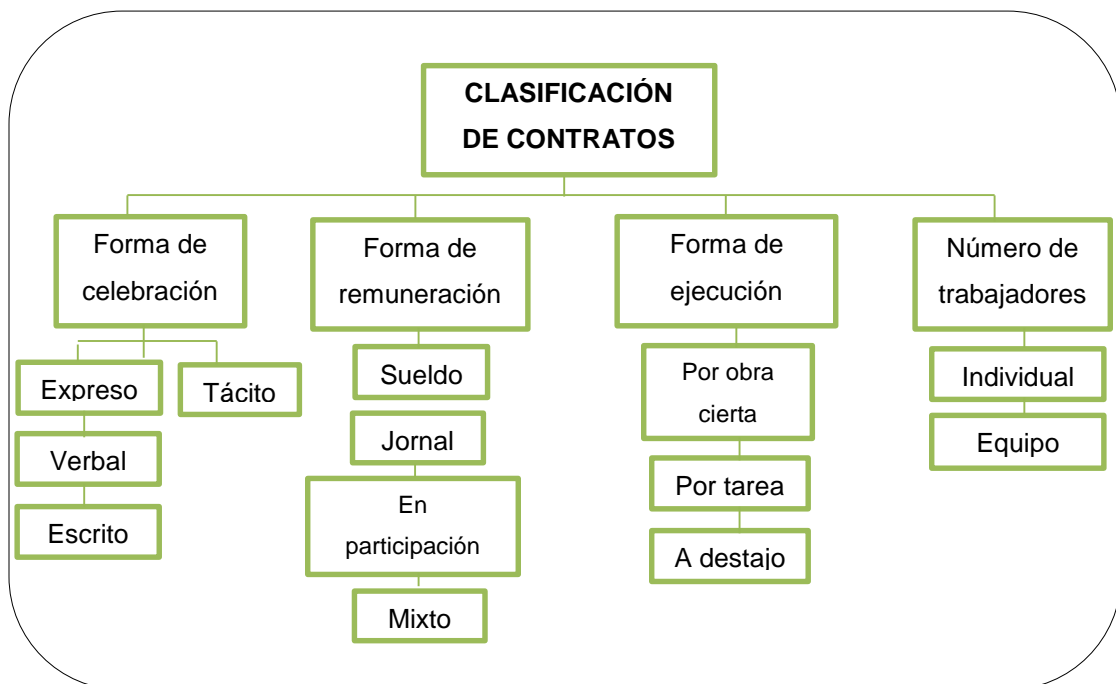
CLASIFICACIÓN DE CONTRATOS

Forma de celebración

Expreso

Tácito

Verbal

Escrito

Forma de remuneración

Sueldo

Jornal

En participación

Mixto

Forma de ejecución

Por obra cierta

Por tarea

A destajo

Número de trabajadores

Individual

Equipo